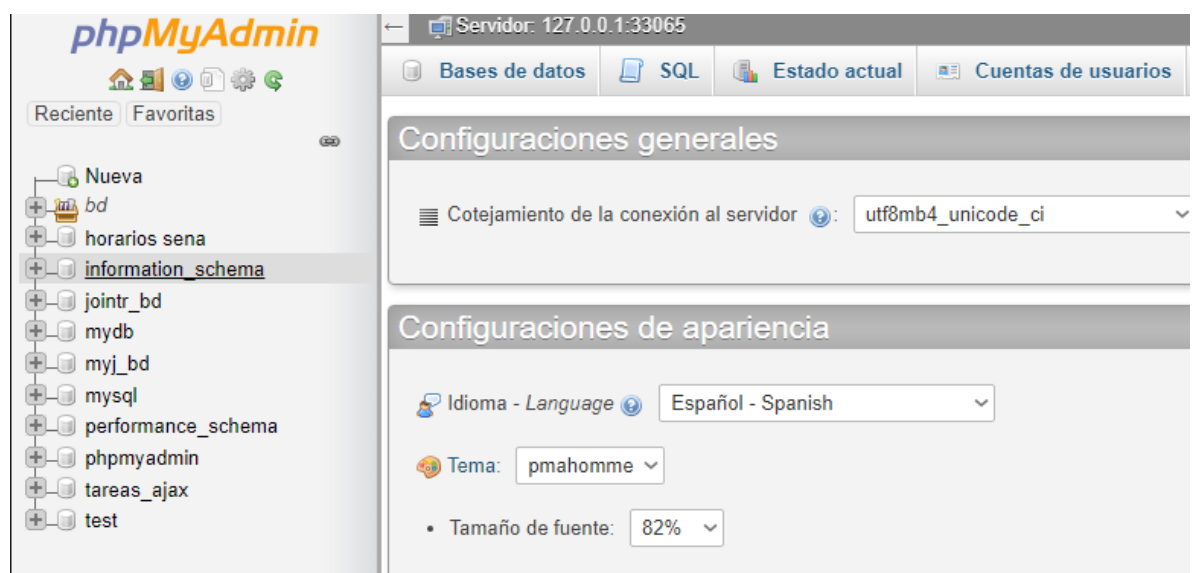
phpMyAdmin

Reciente Favoritas

Nueva
bd
horarios sena
information_schema
jointr_bd
mydb
myj_bd
mysql
performance_schema
phpmyadmin
tareas_ajax
test

Servidor: 127.0.0.1:33065

Bases de datos SQL Estado actual Cuentas de usuarios

Configuraciones generales

Cotejamiento de la conexión al servidor: utf8mb4_unicode_ci

Configuraciones de apariencia

Idioma - Language Español - Spanish

Tema: pmahomme

• Tamaño de fuente: 82%